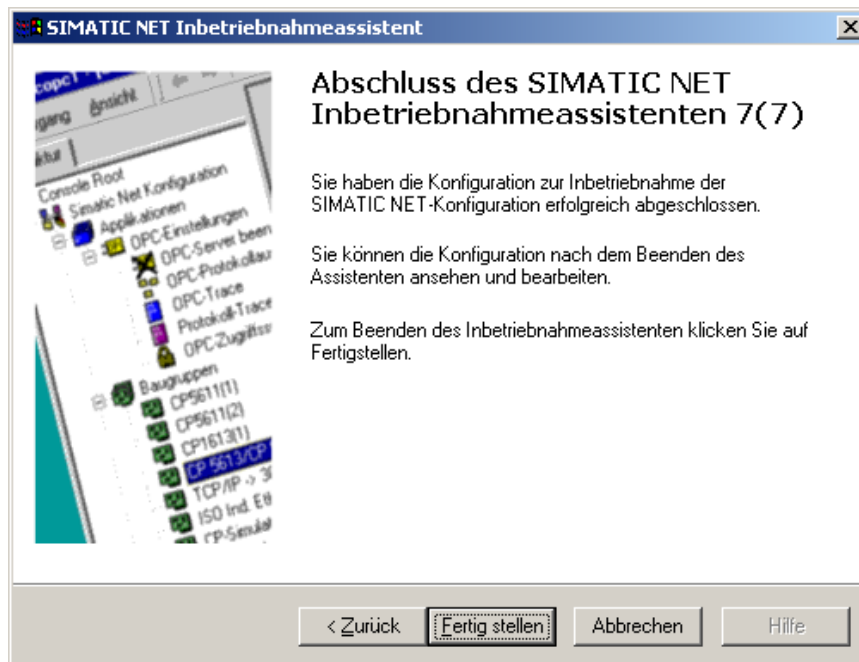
SIMATIC NET Inbetriebnahmeassistent

copc1
gang Ansicht
ktur
Console Root
Simatic Net Konfiguration
Applikationen
OPC-Einstellungen
OPC-Server been
OPC-Protokollau
OPC-Trace
Protokoll-Trace
OPC-Zugriffss
Baugruppen
CP5611(1)
CP5611(2)
CP1613(1)
CP 5613/CP
TCP/IP -> 3
ISO Ind. Et
CP-Simulat

Abschluss des SIMATIC NET Inbetriebnahmeassistenten 7(7)

Sie haben die Konfiguration zur Inbetriebnahme der SIMATIC NET-Konfiguration erfolgreich abgeschlossen.

Sie können die Konfiguration nach dem Beenden des Assistenten ansehen und bearbeiten.

Zum Beenden des Inbetriebnahmeassistenten klicken Sie auf Fertigstellen.

< Zurück | Fertig stellen | Abbrechen | Hilfe